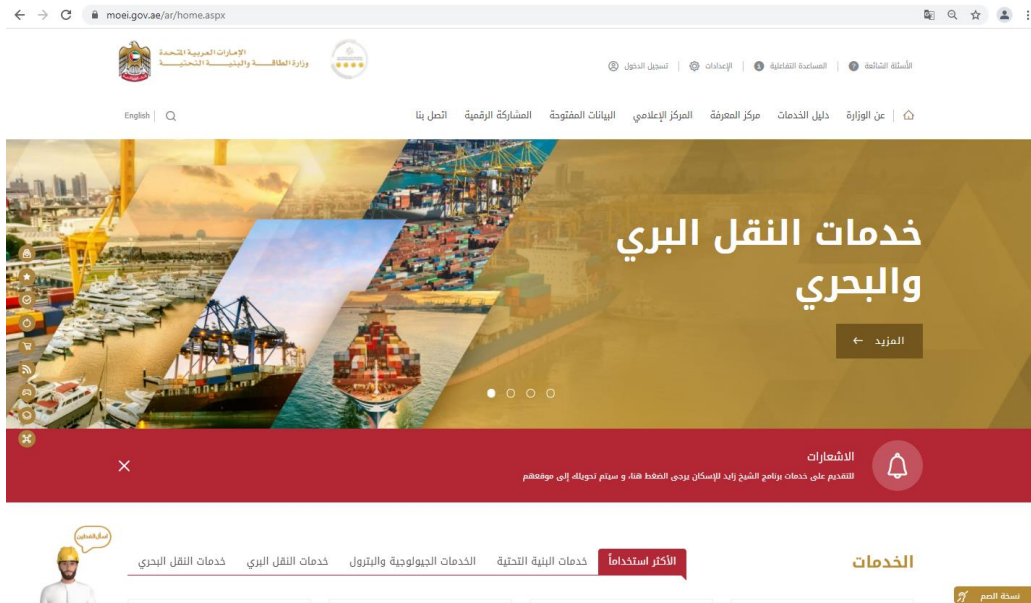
moei.gov.ae/ar/home.aspx

الإمارات العربية المتحدة
وزارة الطاقة والبنية التحتية

الأسئلة الشائعة | المساعدة التفاعلية | الإعدادات | تسجيل الدخول

English | 

عن الوزارة | دليل الخدمات | مركز المعرفة | المركز الإعلامي | البيانات المفتوحة | المشاركة الرقمية | اتصل بنا

خدمات النقل البري والبحري

المزيد ←

الاشعارات
للتقديم على خدمات برنامج الشيخ زايد للإسكان يرجى الضغط هنا، و سيتم تحويلك إلى موقعهم

الخدمات

الأكثر استخداماً | خدمات البنية التحتية | الخدمات الجيولوجية والبترول | خدمات النقل البري | خدمات النقل البحري

اسأل المتعامل

نسخة الصم